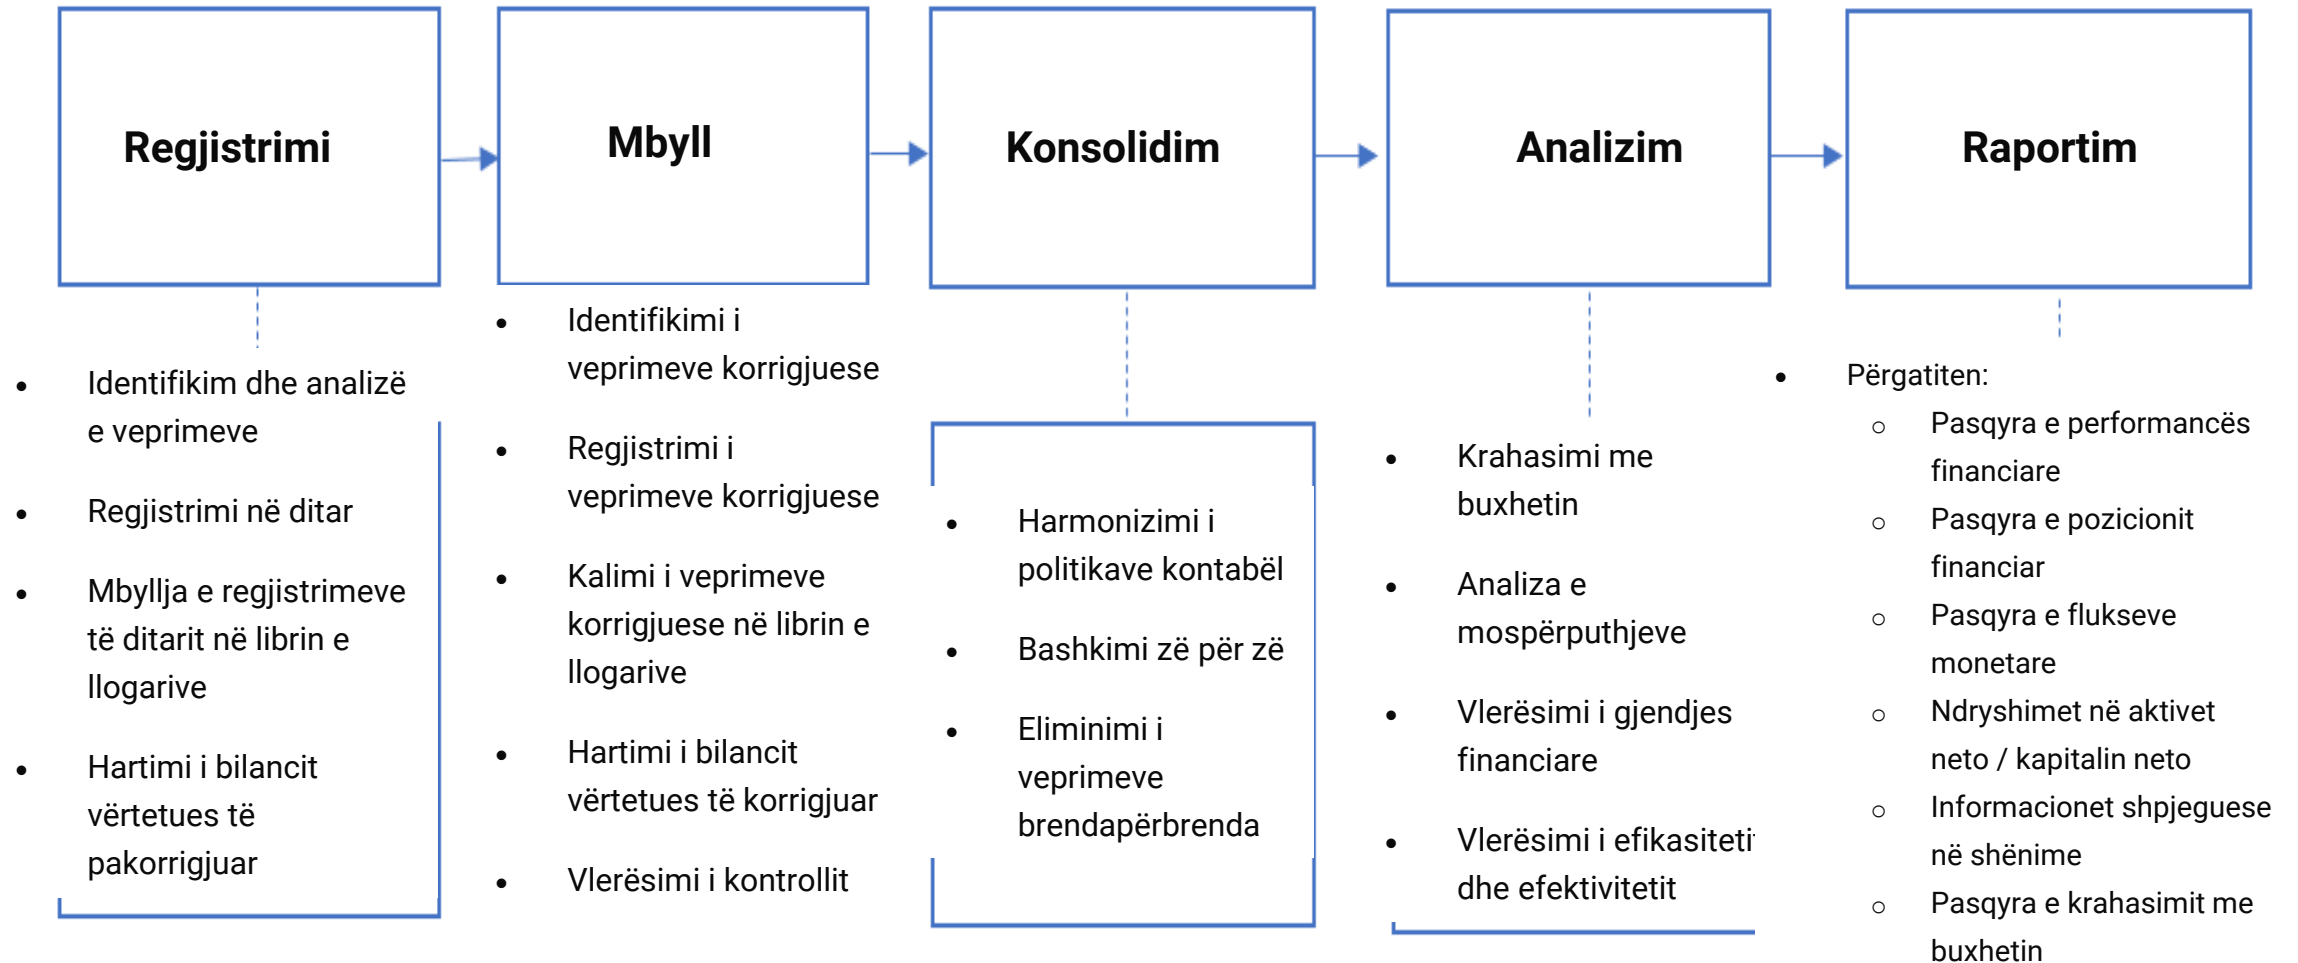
Regjistrimi

Mbyll

Konsolidim

Analizim

Raportim

- Identifikim dhe analizë e veprimeve
- Regjistrimi në ditar
- Mbyllja e regjistrimeve të ditarit në librin e llogarive
- Hartimi i bilancit vërtetues të pakorrigjuar

- Identifikimi i veprimeve korrigjuese
- Regjistrimi i veprimeve korrigjuese
- Kalimi i veprimeve korrigjuese në librin e llogarive
- Hartimi i bilancit vërtetues të korrigjuar
- Vlerësimi i kontrollit

- Harmonizimi i politikave kontabël
- Bashkimi zë për zë
- Eliminimi i veprimeve brendapërbrenda

- Krahasimi me buxhetin
- Analiza e mospërputhjeve
- Vlerësimi i gjendjes financiare
- Vlerësimi i efikasitetit dhe efektivitetit

- Përgatiten:
  - Pasqyra e performancës financiare
  - Pasqyra e pozicionit financiar
  - Pasqyra e flukseve monetare
  - Ndryshimet në aktivet neto / kapitalin neto
  - Informacionet shpjeguese në shënime
  - Pasqyra e krahasimit me buxhetin